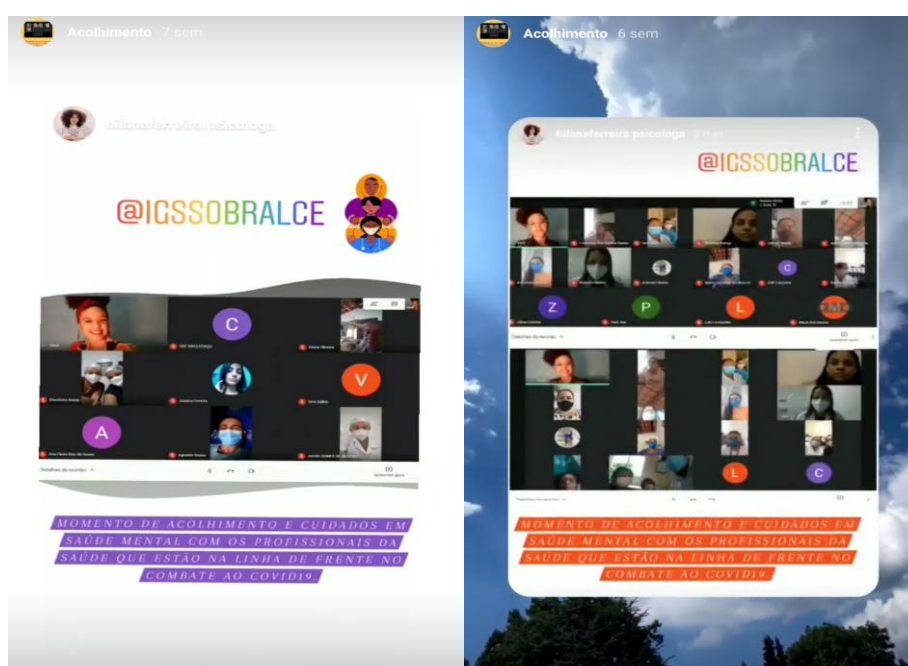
Acolhimento 7 sem

hilanaferreira.psicologa

@IGSSOBRALCE

C

V

A

MOMENTO DE ACOLHIMENTO E CUIDADOS EM SAÚDE MENTAL COM OS PROFISSIONAIS DA SAÚDE QUE ESTÃO NA LINHA DE FRENTE NO COMBATE AO COVID19.

Acolhimento 6 sem

hilanaferreira.psicologa

@IGSSOBRALCE

C

Z

P

L

L

C

MOMENTO DE ACOLHIMENTO E CUIDADOS EM SAÚDE MENTAL COM OS PROFISSIONAIS DA SAÚDE QUE ESTÃO NA LINHA DE FRENTE NO COMBATE AO COVID19.